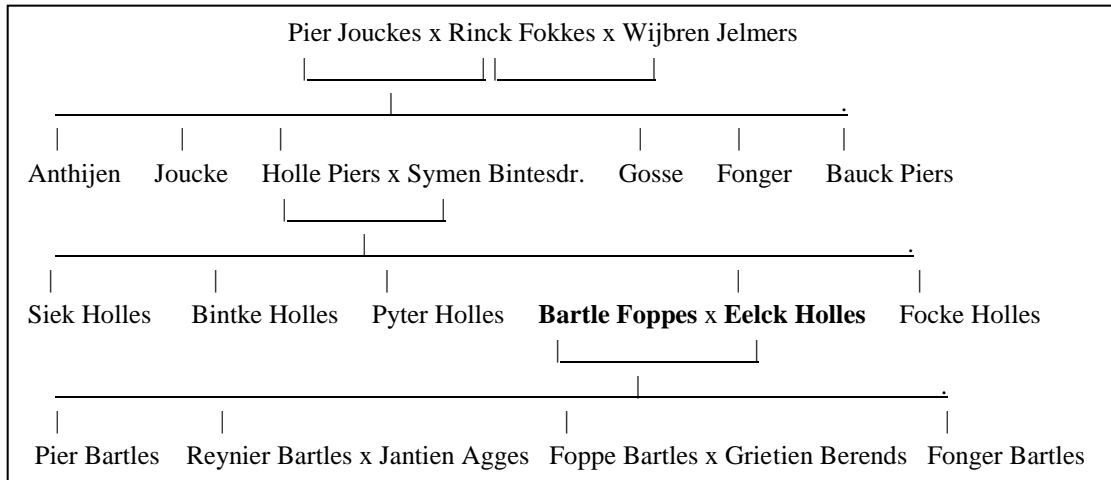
Pier Jouckes x Rinck Fokkes x Wijbren Jelmers

Anthijen Joucke Holle Piers x Symen Bintesdr. Gosse Fonger Bauck Piers

Siek Holles Bintke Holles Pyter Holles **Bartle Foppes** x **Eelck Holles** Focke Holles

Pier Bartles Reynier Bartles x Jantien Agges Foppe Bartles x Grietien Berends Fonger Bartles